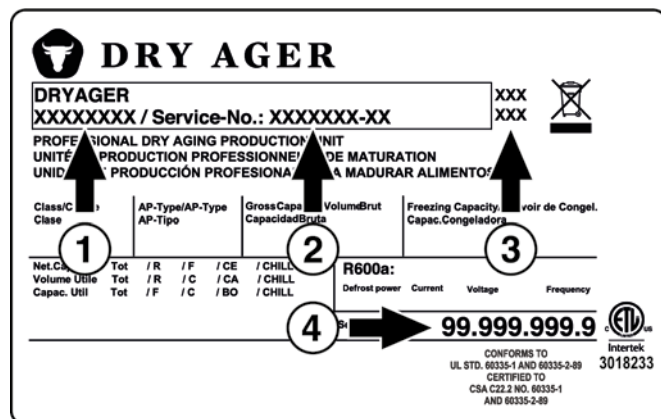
DRY AGER

DRYAGER
XXXXXXXX / Service-No.: XXXXXXX-XX

XXX
XXX

PROFES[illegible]SIONAL DRY AGING PRODUCTION UNIT
UNITÉ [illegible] PRODUCTION PROFESSIONNE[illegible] DE MATURATION
UNID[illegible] PRODUCCIÓN PROFESIONA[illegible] A MADURAR ALIMENTOS

Class/C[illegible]
Clase

AP-Type/AP-Type
AP-Tipo

GrossCapa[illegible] VolumeBrut
CapacidadBruta

Freezing Capacity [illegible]voir de Congel.
Capac.Congeladora

1
2
3

Net.Ca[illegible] Tot / R / F / CE / CHILL
Volume Utile Tot / R / C / CA / CHILL
Capac. Util Tot / F / C / BO / CHILL

R600a:
Defrost power Current Voltage Frequency

4

S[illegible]

99.999.999.9

c US
Intertek
3018233

CONFORMS TO
UL STD. 60335-1 AND 60335-2-89
CERTIFIED TO
CSA C22.2 NO. 60335-1
AND 60335-2-89